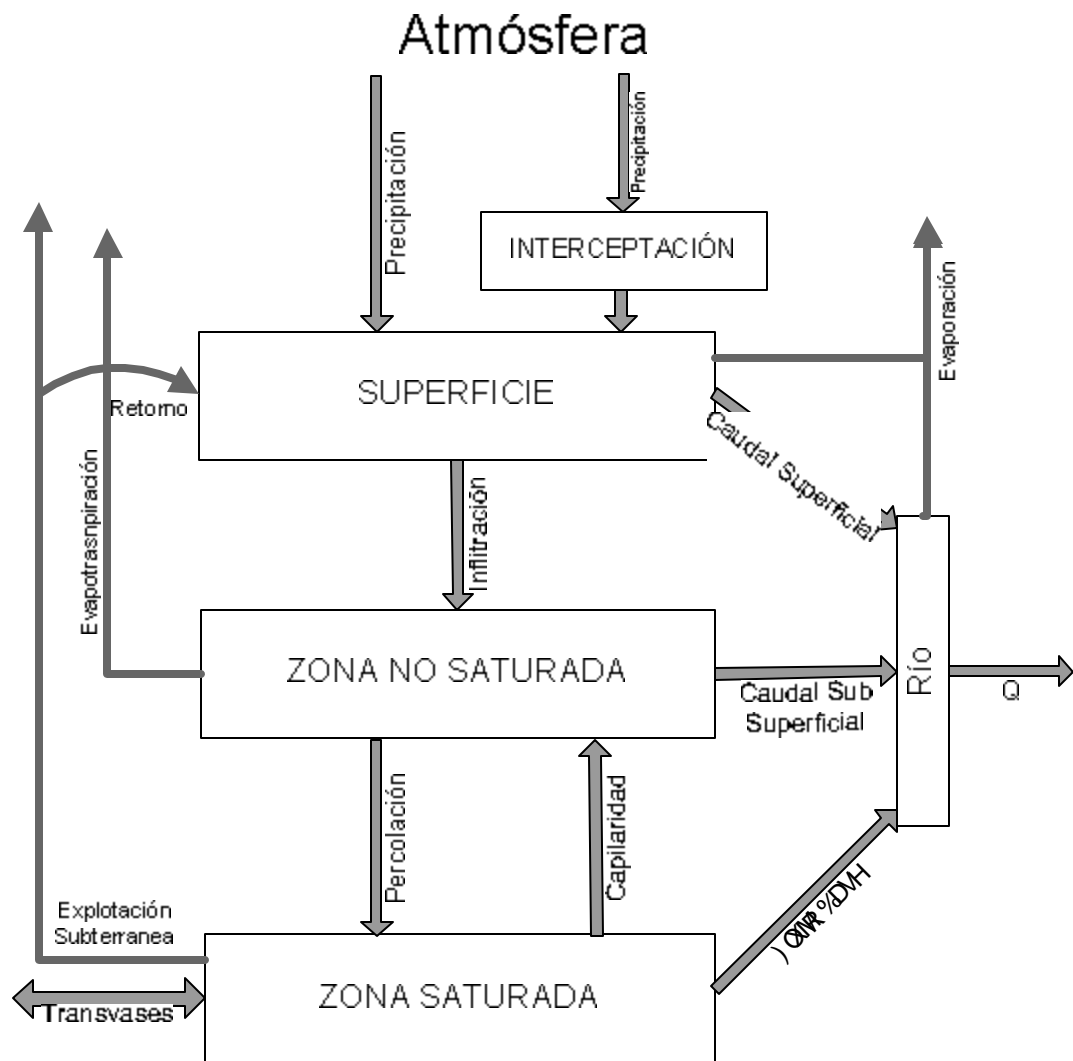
Atmósfera

Precipitación

Precipitación

INTERCEPTACIÓN

Evaporación

SUPERFICIE

Retorno

Caudal Superficial

Evapotrasnpiración

Infiltración

ZONA NO SATURADA

Caudal Sub Superficial

Río

Q

Percolación

Capilaridad

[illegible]

Explotación Subterranea

ZONA SATURADA

Transvases